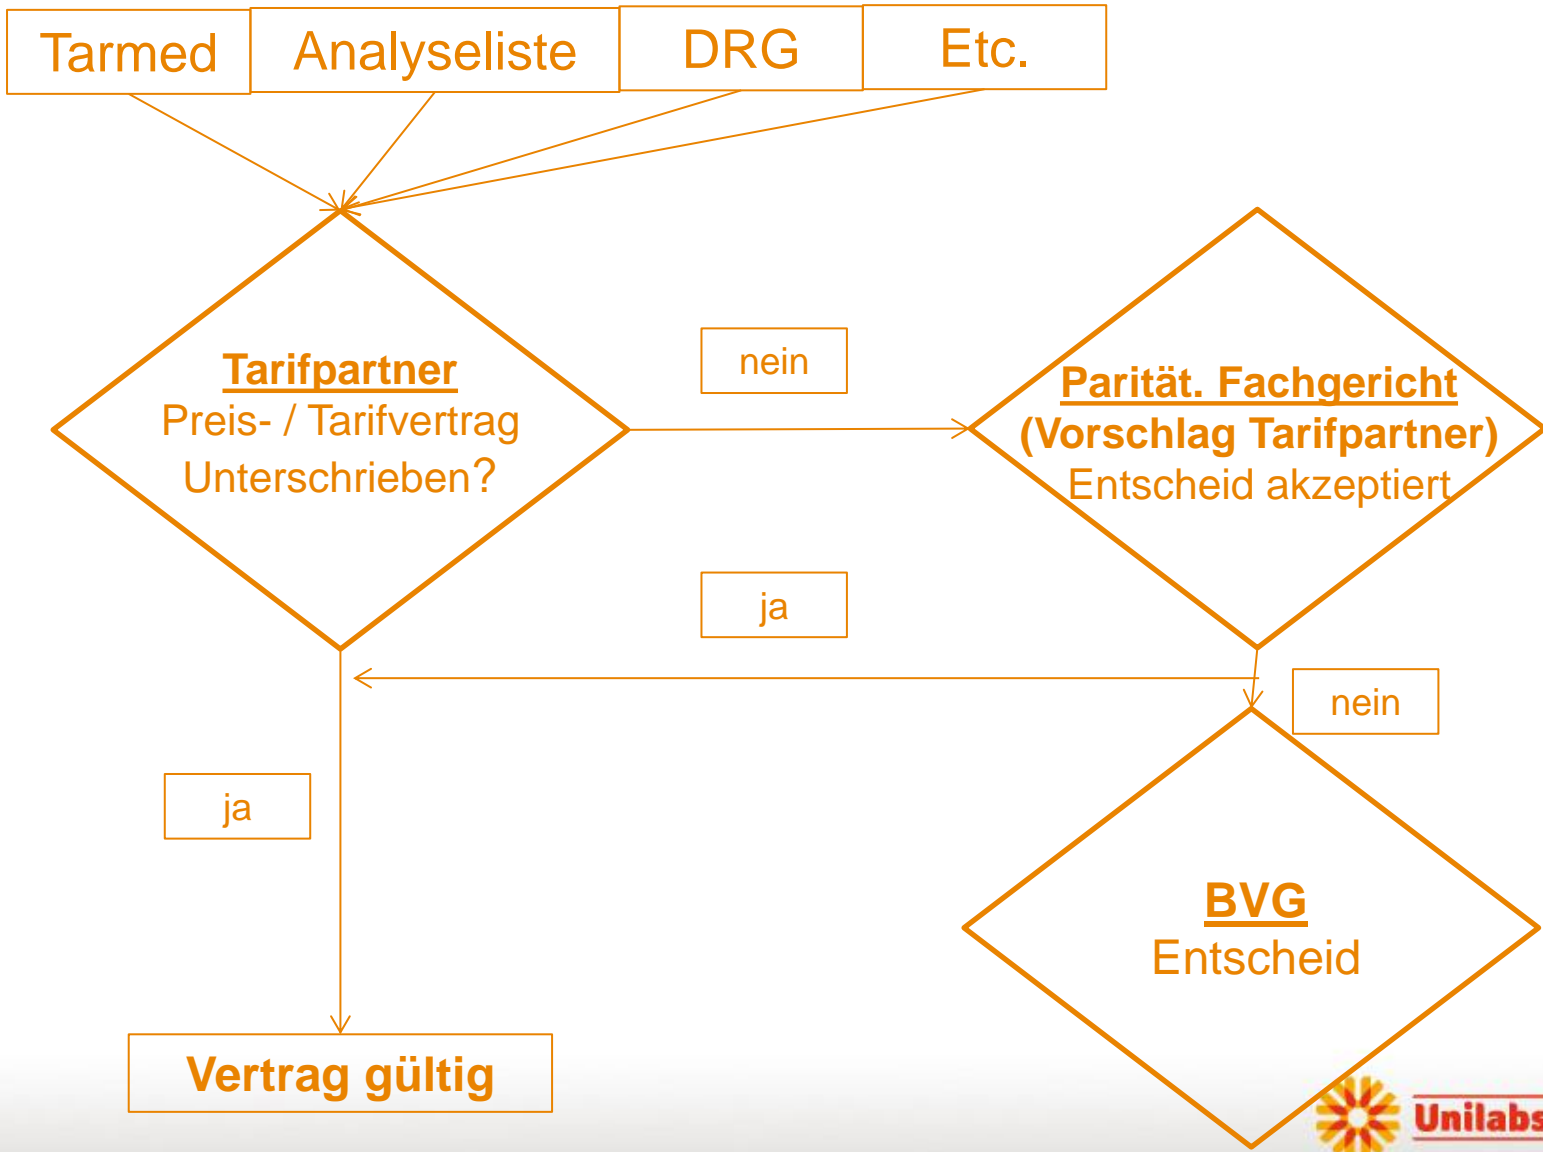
Tarmed

Analyseliste

DRG

Etc.

Tarifpartner
Preis- / Tarifvertrag
Unterschrieben?

nein

Parität. Fachgericht
(Vorschlag Tarifpartner)
Entscheid akzeptiert

ja

nein

ja

BVG
Entscheid

Vertrag gültig

Unilabs